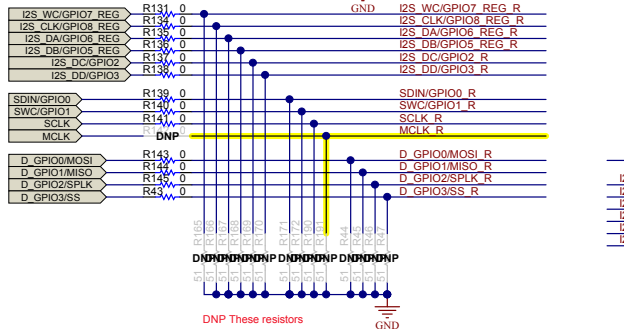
GND

I2S_WC/GPIO7_REG
I2S_CLK/GPIO8_REG
I2S_DA/GPIO6_REG
I2S_DB/GPIO5_REG
I2S_DC/GPIO2
I2S_DD/GPIO3

R131 0
R134 0
R135 0
R136 0
R137 0
R138 0

I2S_WC/GPIO7_REG_R
I2S_CLK/GPIO8_REG_R
I2S_DA/GPIO6_REG_R
I2S_DB/GPIO5_REG_R
I2S_DC/GPIO2_R
I2S_DD/GPIO3_R

SDIN/GPIO0
SWC/GPIO1
SCLK
MCLK

R139 0
R140 0
R141 0
R142 0
DNP

SDIN/GPIO0_R
SWC/GPIO1_R
SCLK_R
MCLK_R

D_GPIO0/MOSI
D_GPIO1/MISO
D_GPIO2/SPLK
D_GPIO3/SS

R143 0
R144 0
R145 0
R43 0

D_GPIO0/MOSI_R
D_GPIO1/MISO_R
D_GPIO2/SPLK_R
D_GPIO3/SS_R

R165 R166 R167 R168 R169 R170 R171 R172 R190 R191 R44 R45 R46 R47

51 51 51 51 51 51 51 51 51 51 51 51 51 51

DNP DNP DNP DNP DNP DNP DNP DNP DNP DNP DNP DNP DNP DNP

DNP These resistors

GND